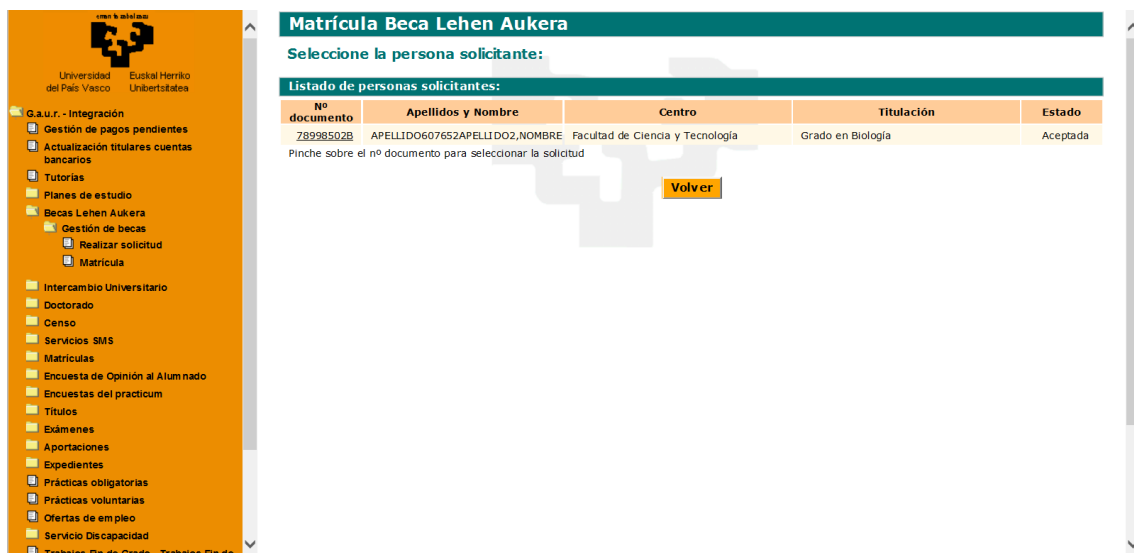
eman ta zabal zazu

Universidad del País Vasco
Euskal Herriko Unibertsitatea

G.a.u.r. - Integración
Gestión de pagos pendientes
Actualización titulares cuentas bancarios
Tutorías
Planes de estudio
Becas Lehen Aukera
Gestión de becas
Realizar solicitud
Matrícula
Intercambio Universitario
Doctorado
Censo
Servicios SMS
Matrículas
Encuesta de Opinión al Alumnado
Encuestas del practicum
Títulos
Exámenes
Aportaciones
Expedientes
Prácticas obligatorias
Prácticas voluntarias
Ofertas de empleo
Servicio Discapacidad
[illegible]

Matrícula Beca Lehen Aukera

Seleccione la persona solicitante:

Listado de personas solicitantes:

| Nº documento | Apellidos y Nombre | Centro | Titulación | Estado |
|---|---|---|---|---|
| 78998502B | APELLIDO607652APELLIDO2,NOMBRE | Facultad de Ciencia y Tecnología | Grado en Biología | Aceptada |

Pinche sobre el nº documento para seleccionar la solicitud

Volver